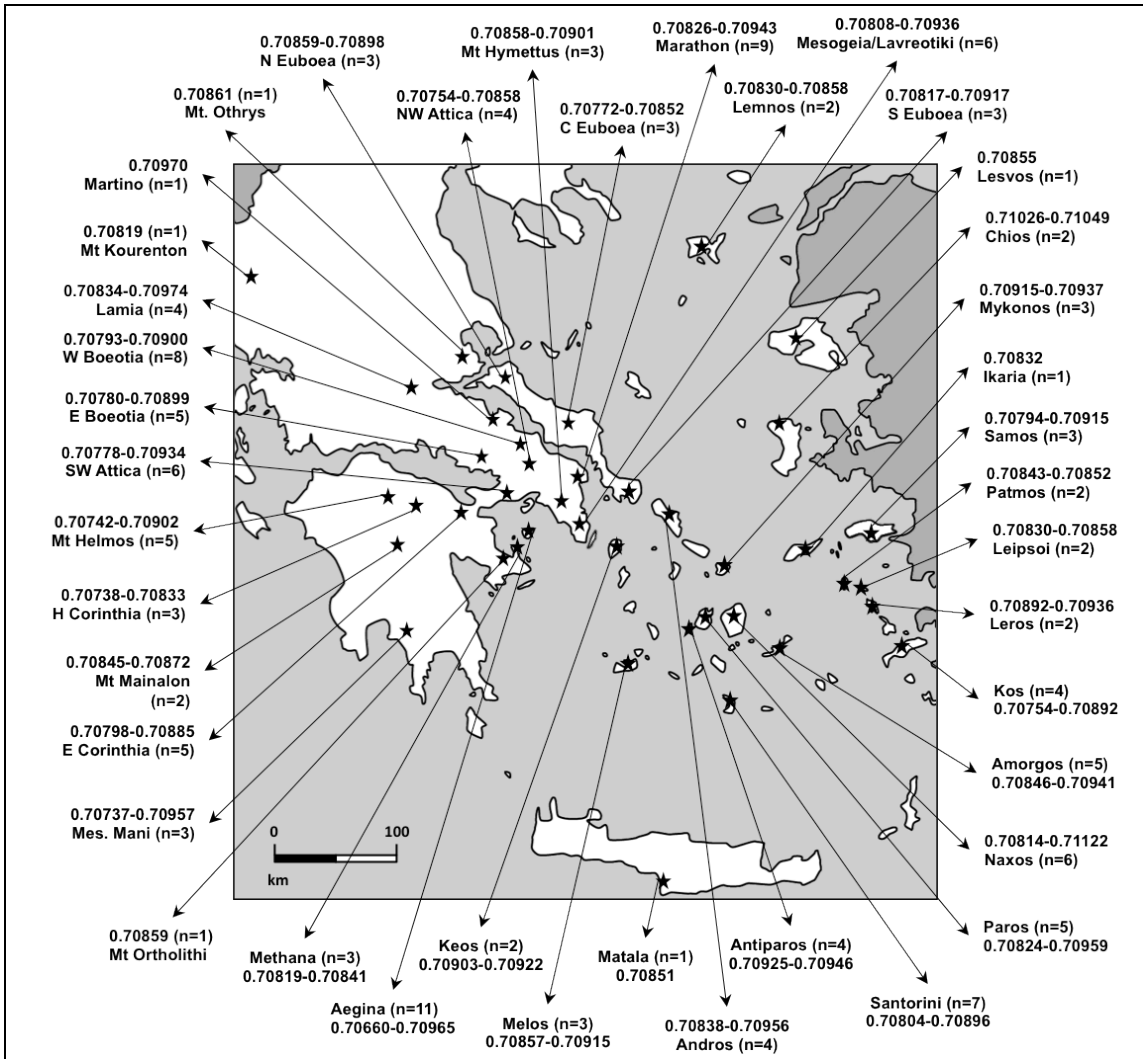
0.70859-0.70898
N Euboea (n=3)

0.70858-0.70901
Mt Hymettus (n=3)

0.70826-0.70943
Marathon (n=9)

0.70808-0.70936
Mesogeia/Lavreotiki (n=6)

0.70861 (n=1)
Mt. Othrys

0.70754-0.70858
NW Attica (n=4)

0.70772-0.70852
C Euboea (n=3)

0.70830-0.70858
Lemnos (n=2)

0.70817-0.70917
S Euboea (n=3)

0.70970
Martino (n=1)

0.70855
Lesvos (n=1)

0.70819 (n=1)
Mt Kourenton

0.71026-0.71049
Chios (n=2)

0.70834-0.70974
Lamia (n=4)

0.70915-0.70937
Mykonos (n=3)

0.70793-0.70900
W Boeotia (n=8)

0.70832
Ikaria (n=1)

0.70780-0.70899
E Boeotia (n=5)

0.70794-0.70915
Samos (n=3)

0.70778-0.70934
SW Attica (n=6)

0.70843-0.70852
Patmos (n=2)

0.70742-0.70902
Mt Helmos (n=5)

0.70830-0.70858
Leipsoi (n=2)

0.70738-0.70833
H Corinthia (n=3)

0.70892-0.70936
Leros (n=2)

0.70845-0.70872
Mt Mainalon
(n=2)

Kos (n=4)
0.70754-0.70892

0.70798-0.70885
E Corinthia (n=5)

Amorgos (n=5)
0.70846-0.70941

0.70737-0.70957
Mes. Mani (n=3)

0 100
km

0.70814-0.71122
Naxos (n=6)

0.70859 (n=1)
Mt Ortholithi

Methana (n=3)
0.70819-0.70841

Keos (n=2)
0.70903-0.70922

Matala (n=1)
0.70851

Antiparos (n=4)
0.70925-0.70946

Paros (n=5)
0.70824-0.70959

Aegina (n=11)
0.70660-0.70965

Melos (n=3)
0.70857-0.70915

0.70838-0.70956
Andros (n=4)

Santorini (n=7)
0.70804-0.70896